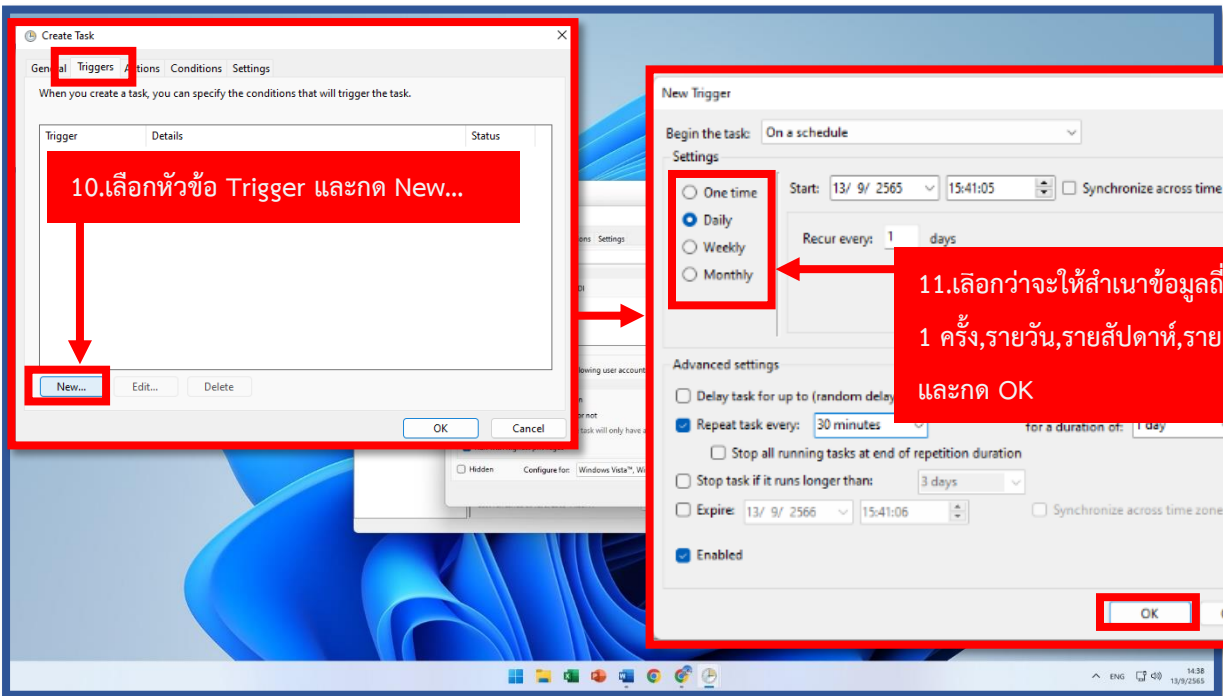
Create Task

General Triggers Actions Conditions Settings

When you create a task, you can specify the conditions that will trigger the task.

| Trigger | Details | Status |
|---|---|---|

10.เลือกหัวข้อ Trigger และกด New...

New... Edit... Delete

OK Cancel

ons Settings

owing user account

n

r not

task will only have a

Hidden Configure for: Windows Vista™, Wi

New Trigger

Begin the task: On a schedule

Settings

One time

Daily

Weekly

Monthly

Start: 13/ 9/ 2565 15:41:05 Synchronize across time

Recur every: 1 days

11.เลือกว่าจะให้สำเนาข้อมูลถี่

1 ครั้ง,รายวัน,รายสัปดาห์,ราย

และกด OK

Advanced settings

Delay task for up to (random delay

Repeat task every: 30 minutes for a duration of: 1 day

Stop all running tasks at end of repetition duration

Stop task if it runs longer than: 3 days

Expire: 13/ 9/ 2566 15:41:06 Synchronize across time zone

Enabled

OK

ENG 14:38 13/9/2565